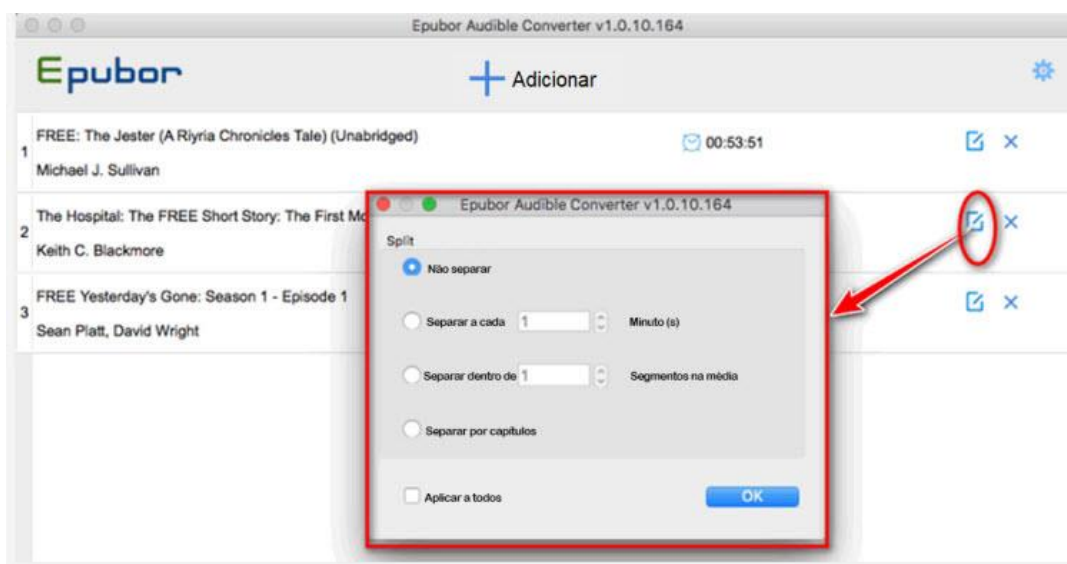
Epubor Audible Converter v1.0.10.164

Epubor

Adicionar

1 FREE: The Jester (A Riyria Chronicles Tale) (Unabridged)

Michael J. Sullivan

00:53:51

2 The Hospital: The FREE Short Story: The First Mo

Keith C. Blackmore

3 FREE Yesterday's Gone: Season 1 - Episode 1

Sean Platt, David Wright

Epubor Audible Converter v1.0.10.164

Split

Não separar

Separar a cada 1 Minuto (s)

Separar dentro de 1 Segmentos na média

Separar por capítulos

Aplicar a todos

OK